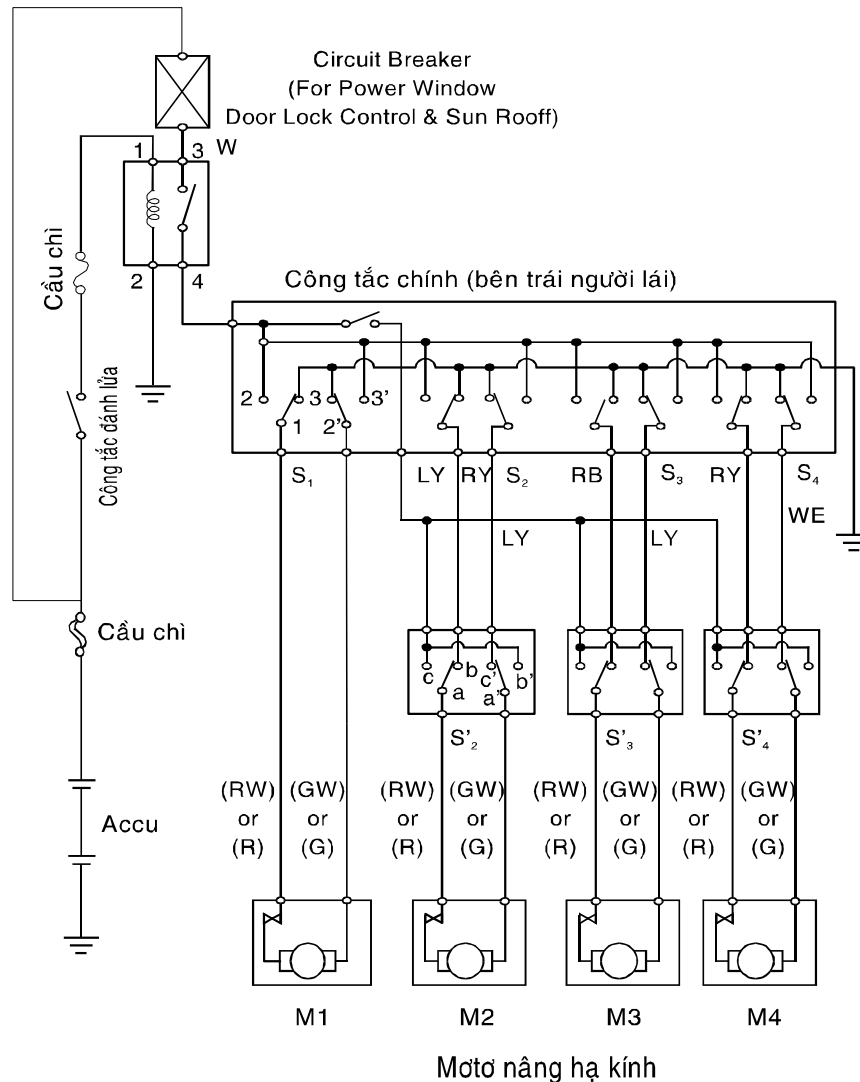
Circuit Breaker
(For Power Window
Door Lock Control & Sun Rooff)

1 3 W

2 4

Cầu chì

Công tắc đánh lửa

Công tắc chính (bên trái người lái)

2 3 3'

1 2'

$S_1$ LY RY $S_2$ RB $S_3$ RY $S_4$

WE

LY LY

c b c' b'
a a'

$S'_2$ $S'_3$ $S'_4$

Cầu chì

Accu

(RW) or (R) (GW) or (G) (RW) or (R) (GW) or (G) (RW) or (R) (GW) or (G) (RW) or (R) (GW) or (G)

M1 M2 M3 M4

Mơtơ nâng hạ kính